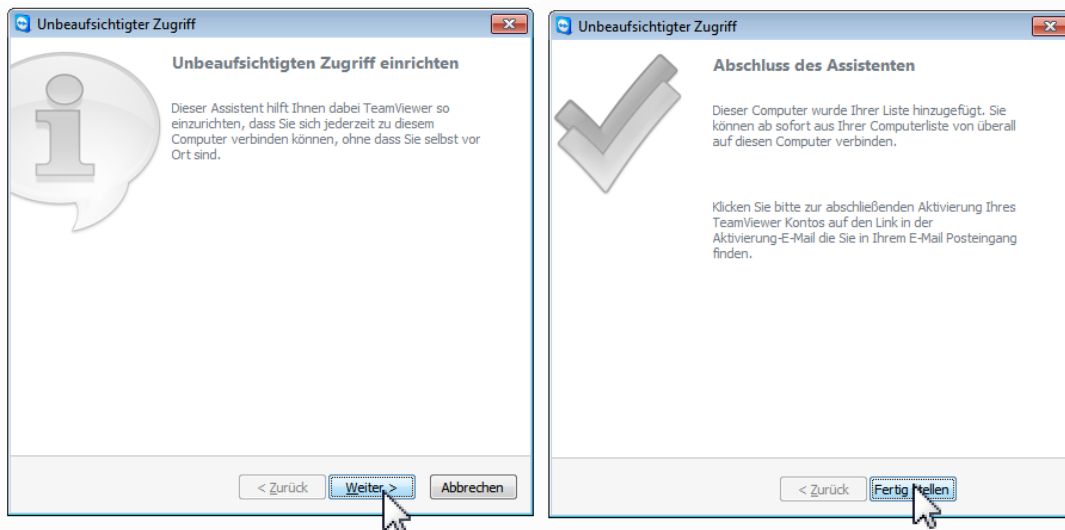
Unbeaufsichtigter Zugriff

Unbeaufsichtigten Zugriff einrichten

Dieser Assistent hilft Ihnen dabei TeamViewer so einzurichten, dass Sie sich jederzeit zu diesem Computer verbinden können, ohne dass Sie selbst vor Ort sind.

< Zurück Weiter > Abbrechen

Unbeaufsichtigter Zugriff

Abschluss des Assistenten

Dieser Computer wurde Ihrer Liste hinzugefügt. Sie können ab sofort aus Ihrer Computerliste von überall auf diesen Computer verbinden.

Klicken Sie bitte zur abschließenden Aktivierung Ihres TeamViewer Kontos auf den Link in der Aktivierung-E-Mail die Sie in Ihrem E-Mail Posteingang finden.

< Zurück Fertig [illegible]llen